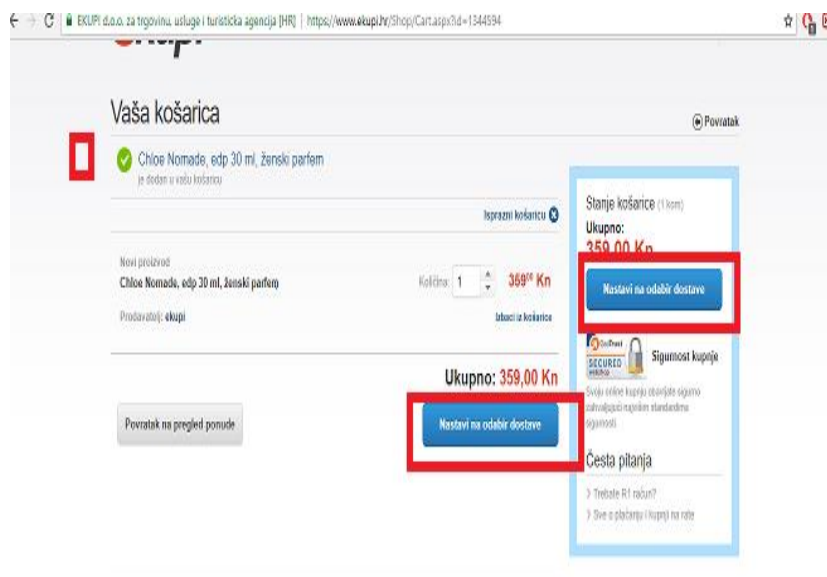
EKUPI d.o.o. za trgovinu, usluge i turisticka agencija [HR] | https://www.ekupi.hr/Shop/Cart.aspx?id=1344594

Vaša košarica

Povratak

Chloe Nomade, edp 30 ml, ženski parfem
je dodan u vašu košaricu

Isprazni košaricu

Novi proizvod
Chloe Nomade, edp 30 ml, ženski parfem

Količina: 1

$359^{00}$ Kn

Prodavatelj: ekupi

Izbaci iz košarice

Ukupno: 359,00 Kn

Povratak na pregled ponude

Nastavi na odabir dostave

Stanje košarice (1 kom)
Ukupno:
359,00 Kn

Nastavi na odabir dostave

SECURED

Sigurnost kupnje

Svoju online kupnju obavljate sigurno zahvaljujući najvišim standardima sigurnosti

Česta pitanja

Trebate R1 račun?

Sve o plaćanju i kupnji na rate